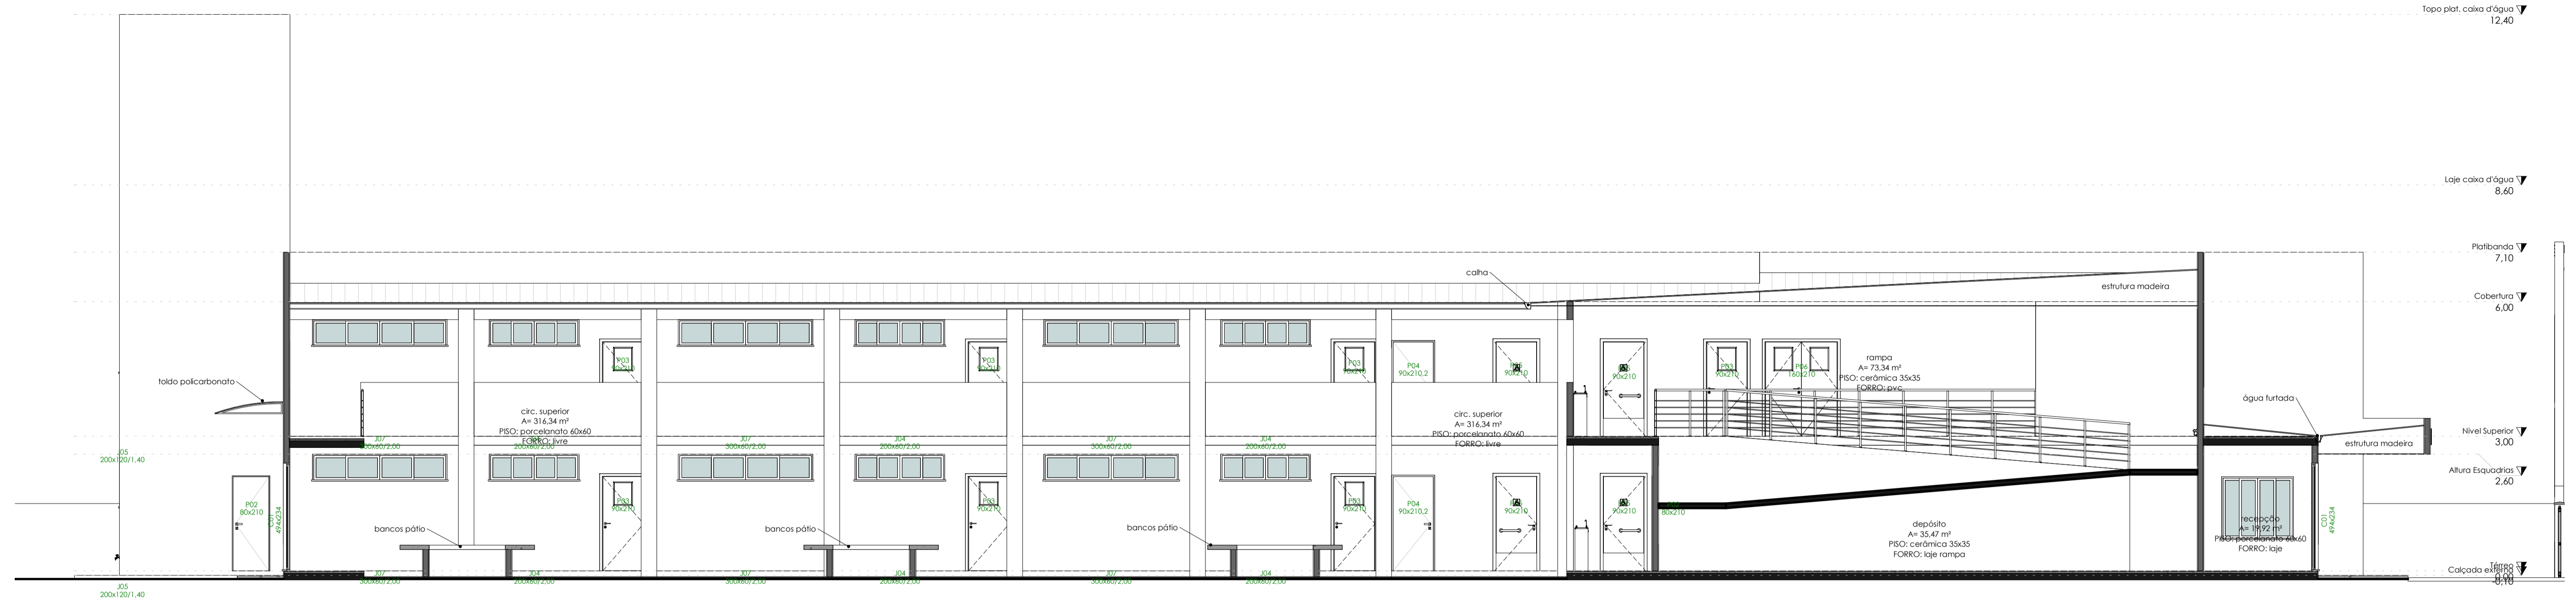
Topo plat. caixa d'água
12,40

Laje caixa d'água
8,60

Platibanda
7,10

Cobertura
6,00

Nível Superior
3,00

Altura Esquadrias
2,60

Térreo
0,00

Calçada externa
-0,10

calha

estrutura madeira

toldo policarbonato

J05
200x120/1,40

P02
80x210

C03
494x234

J07
300x60/2,00

J04
200x60/2,00

circ. superior
A= 316,34 m²
PISO: porcelanato 60x60
FORRO: livre

P03
90x210

P04
90x210,2

P05
90x210

P06
160x210

rampa
A= 73,34 m²
PISO: cerâmica 35x35
FORRO: pvc

água furtada

estrutura madeira

bancos pátio

bancos pátio

bancos pátio

depósito
A= 35,47 m²
PISO: cerâmica 35x35
FORRO: laje rampa

recepção
A= 19,92 m²
PISO: porcelanato 60x60
FORRO: laje

C01
494x234

J05
200x120/1,40